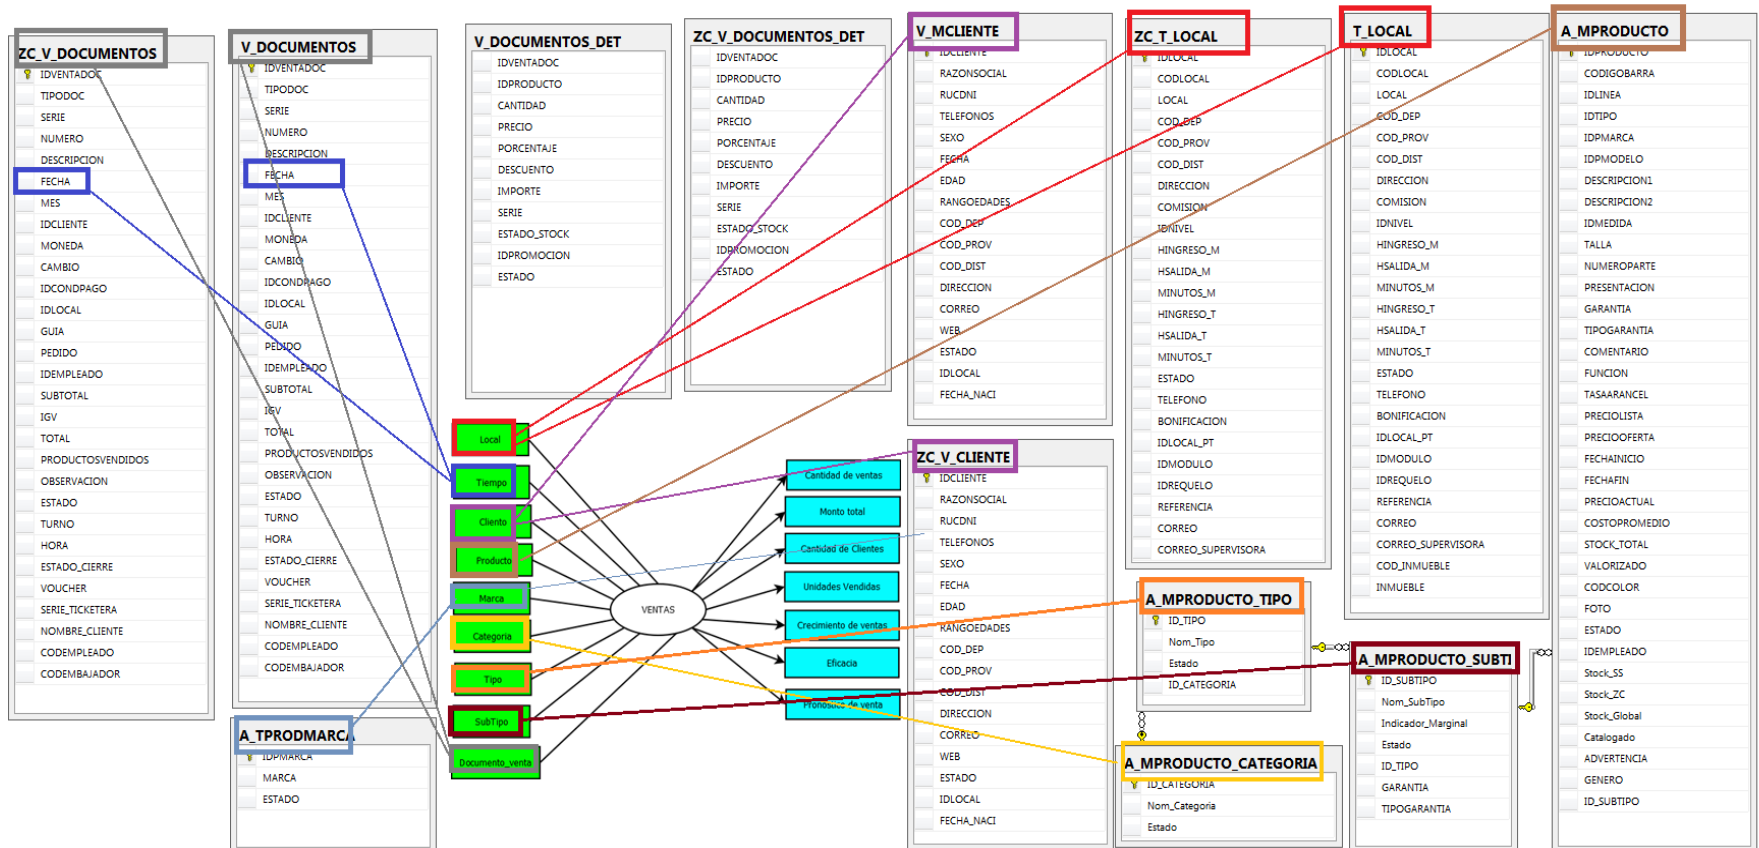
ZC_V_DOCUMENTOS
IDVENTADOC
TIPODOC
SERIE
NUMERO
DESCRIPCION
FECHA
MES
IDCLIENTE
MONEDA
CAMBIO
IDCONDPAGO
IDLOCAL
GUIA
PEDIDO
IDEMPLEADO
SUBTOTAL
IGV
TOTAL
PRODUCTOSVENDIDOS
OBSERVACION
ESTADO
TURNO
HORA
ESTADO_CIERRE
VOUCHER
SERIE_TICKETERA
NOMBRE_CLIENTE
CODEMPLEADO
CODEMBAJADOR

V_DOCUMENTOS
IDVENTADOC
TIPODOC
SERIE
NUMERO
DESCRIPCION
FECHA
MES
IDCLIENTE
MONEDA
CAMBIO
IDCONDPAGO
IDLOCAL
GUIA
PEDIDO
IDEMPLEADO
SUBTOTAL
IGV
TOTAL
PRODUCTOSVENDIDOS
OBSERVACION
ESTADO
TURNO
HORA
ESTADO_CIERRE
VOUCHER
SERIE_TICKETERA
NOMBRE_CLIENTE
CODEMPLEADO
CODEMBAJADOR

A_TPRODMARCA
IDPMARCA
MARCA
ESTADO

V_DOCUMENTOS_DET
IDVENTADOC
IDPRODUCTO
CANTIDAD
PRECIO
PORCENTAJE
DESCUENTO
IMPORTE
SERIE
ESTADO_STOCK
IDPROMOCION
ESTADO

ZC_V_DOCUMENTOS_DET
IDVENTADOC
IDPRODUCTO
CANTIDAD
PRECIO
PORCENTAJE
DESCUENTO
IMPORTE
SERIE
ESTADO_STOCK
IDPROMOCION
ESTADO

Local
Tiempo
Cliento
Producto
Marca
Categoria
Tipo
SubTipo
Documento_venta

VENTAS

Cantidad de ventas
Monto total
Cantidad de Clientes
Unidades Vendidas
Crecimiento de ventas
Eficacia
Pronostico de venta

V_MCLIENTE
IDCLIENTE
RAZONSOCIAL
RUCDNI
TELEFONOS
SEXO
FECHA
EDAD
RANGOEDADES
COD_DEP
COD_PROV
COD_DIST
DIRECCION
CORREO
WEB
ESTADO
IDLOCAL
FECHA_NACI

ZC_V_CLIENTE
IDCLIENTE
RAZONSOCIAL
RUCDNI
TELEFONOS
SEXO
FECHA
EDAD
RANGOEDADES
COD_DEP
COD_PROV
COD_DIST
DIRECCION
CORREO
WEB
ESTADO
IDLOCAL
FECHA_NACI

ZC_T_LOCAL
IDLOCAL
CODLOCAL
LOCAL
COD_DEP
COD_PROV
COD_DIST
DIRECCION
COMISION
IDNIVEL
HINGRESO_M
HSALIDA_M
MINUTOS_M
HINGRESO_T
HSALIDA_T
MINUTOS_T
ESTADO
TELEFONO
BONIFICACION
IDLOCAL_PT
IDMODULO
IDREQUELO
REFERENCIA
CORREO
CORREO_SUPERVISORA

T_LOCAL
IDLOCAL
CODLOCAL
LOCAL
COD_DEP
COD_PROV
COD_DIST
DIRECCION
COMISION
IDNIVEL
HINGRESO_M
HSALIDA_M
MINUTOS_M
HINGRESO_T
HSALIDA_T
MINUTOS_T
ESTADO
TELEFONO
BONIFICACION
IDLOCAL_PT
IDMODULO
IDREQUELO
REFERENCIA
CORREO
CORREO_SUPERVISORA
COD_INMUEBLE
INMUEBLE

A_MPRODUCTO_TIPO
ID_TIPO
Nom_Tipo
Estado
ID_CATEGORIA

A_MPRODUCTO_CATEGORIA
ID_CATEGORIA
Nom_Categoria
Estado

A_MPRODUCTO_SUBTI
ID_SUBTIPO
Nom_SubTipo
Indicador_Marginal
Estado
ID_TIPO
GARANTIA
TIPOGARANTIA

A_MPRODUCTO
IDPRODUCTO
CODIGOBARRA
IDLINEA
IDTIPO
IDPMARCA
IDPMODELO
DESCRIPCION1
DESCRIPCION2
IDMEDIDA
TALLA
NUMEROPARTE
PRESENTACION
GARANTIA
TIPOGARANTIA
COMENTARIO
FUNCION
TASAARANCEL
PRECIOLISTA
PRECIOOFERTA
FECHAINICIO
FECHAFIN
PRECIOACTUAL
COSTOPROMEDIO
STOCK_TOTAL
VALORIZADO
CODCOLOR
FOTO
ESTADO
IDEMPLEADO
Stock_SS
Stock_ZC
Stock_Global
Catalogado
ADVERTENCIA
GENERO
ID_SUBTIPO